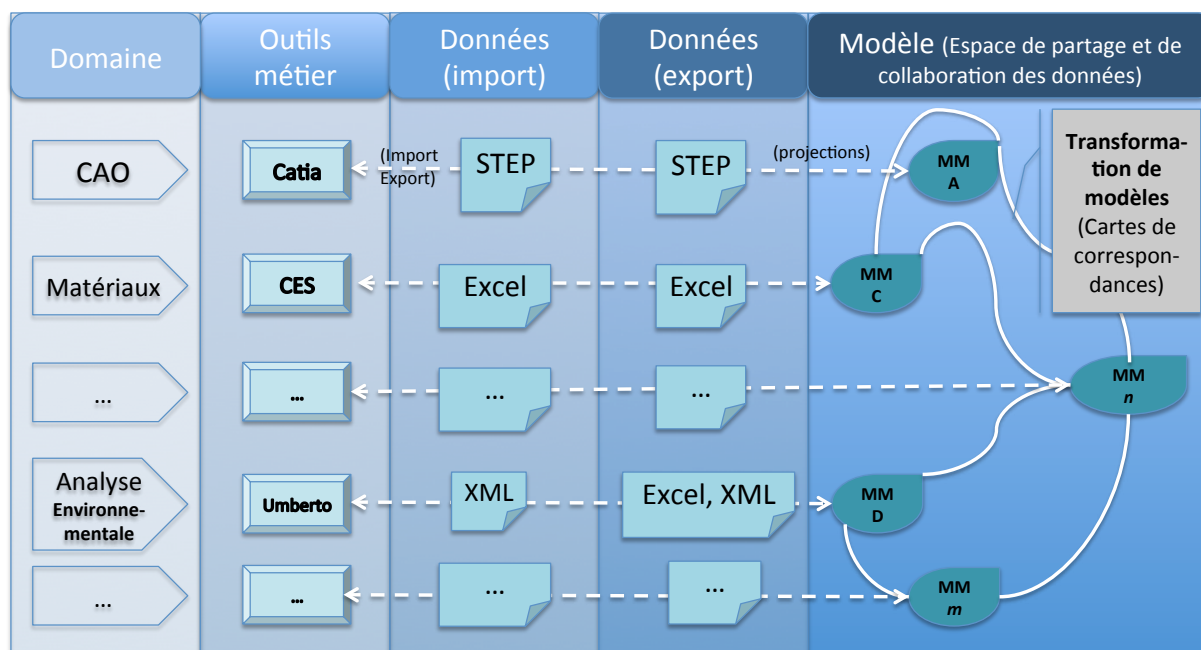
| Domaine | Outils métier | Données (import) | Données (export) | Modèle (Espace de partage et de collaboration des données) |
|---|---|---|---|---|
| CAO | Catia | STEP | STEP | MM A |
| Matériaux | CES | Excel | Excel | MM C |
| ... | ... | ... | ... | MM n |
| Analyse Environnementale | Umberto | XML | Excel, XML | MM D |
| ... | ... | ... | ... | MM m |

(Import Export)

(projections)

Transformation de modèles (Cartes de correspondances)